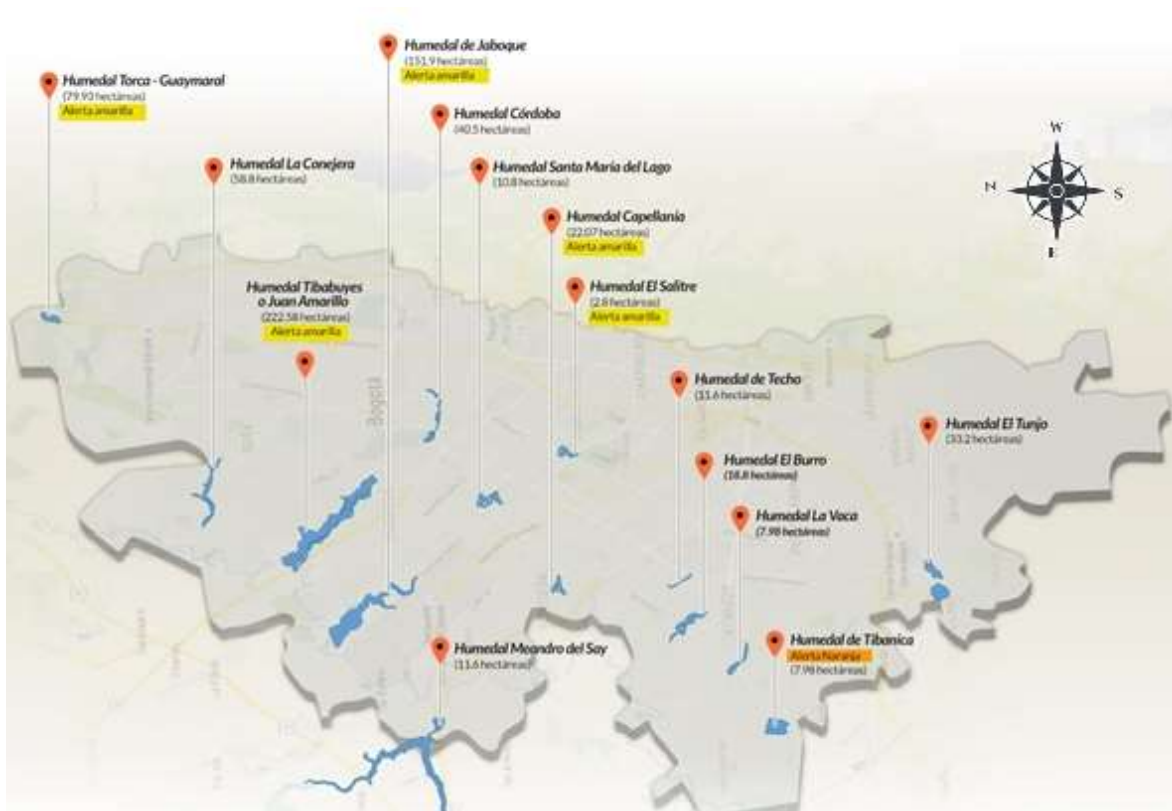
Humedal Torca - Guaymaral
(79.93 hectáreas)
Alerta amarilla

Humedal de Jaboque
(151.9 hectáreas)
Alerta amarilla

Humedal Córdoba
(40.5 hectáreas)

Humedal La Conejera
(58.8 hectáreas)

Humedal Santa María del Lago
(10.8 hectáreas)

W

N

S

E

Humedal Capellanía
(22.07 hectáreas)
Alerta amarilla

Humedal Tibabuyes o Juan Amarillo
(222.58 hectáreas)
Alerta amarilla

Humedal El Salitre
(2.8 hectáreas)
Alerta amarilla

Bogotá

Humedal de Techo
(11.6 hectáreas)

Humedal El Tunjo
(33.2 hectáreas)

Humedal El Burro
(18.8 hectáreas)

Humedal La Vaca
(7.98 hectáreas)

Humedal Meandro del Say
(11.6 hectáreas)

Humedal de Tibanica
Alerta Naranja
(7.98 hectáreas)